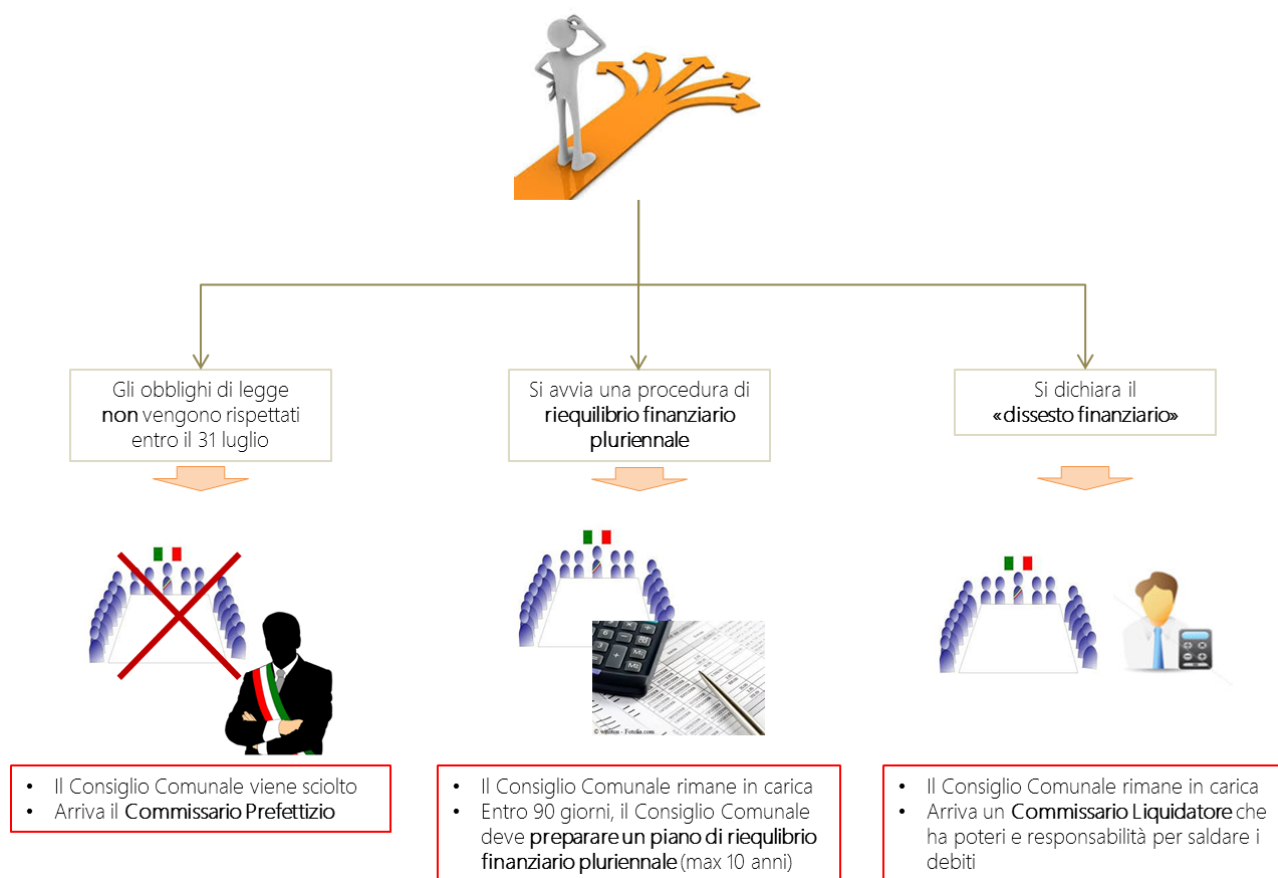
Gli obblighi di legge **non** vengono rispettati entro il 31 luglio

Si avvia una procedura di **riequilibrio finanziario pluriennale**

Si dichiara il **«dissesto finanziario»**

© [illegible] - Fotolia.com

- Il Consiglio Comunale viene sciolto
- Arriva il **Commissario Prefettizio**

- Il Consiglio Comunale rimane in carica
- Entro 90 giorni, il Consiglio Comunale deve **preparare un piano di riequlibrio finanziario pluriennale** (max 10 anni)

- Il Consiglio Comunale rimane in carica
- Arriva un **Commissario Liquidatore** che ha poteri e responsabilità per saldare i debiti